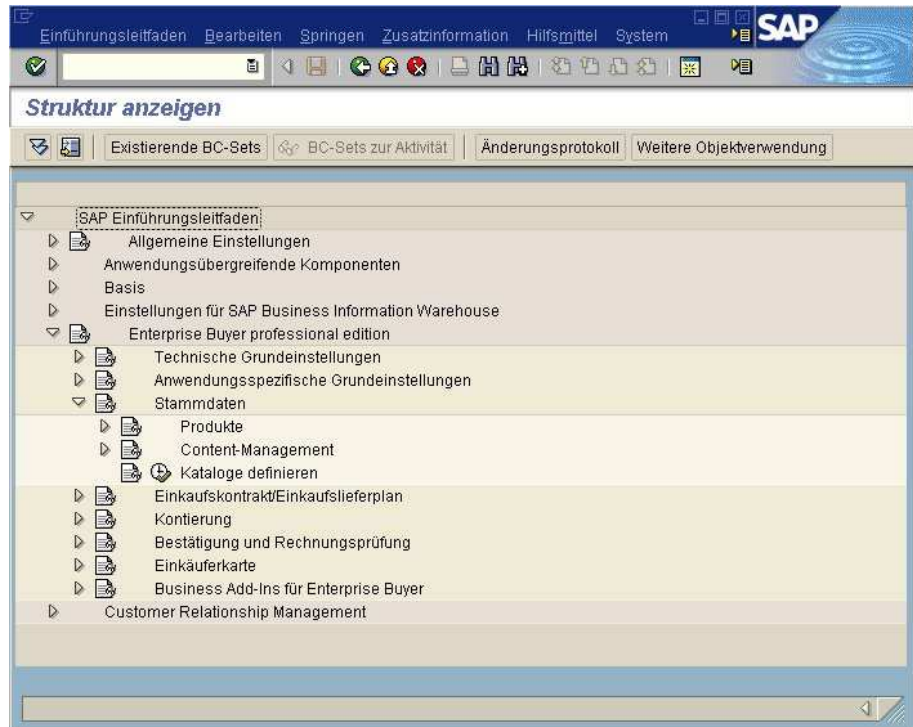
Einführungsleitfaden Bearbeiten Springen Zusatzinformation Hilfsmittel System

SAP

Struktur anzeigen

Existierende BC-Sets | BC-Sets zur Aktivität | Änderungsprotokoll | Weitere Objektverwendung

SAP Einführungsleitfaden
Allgemeine Einstellungen
Anwendungsübergreifende Komponenten
Basis
Einstellungen für SAP Business Information Warehouse
Enterprise Buyer professional edition
Technische Grundeinstellungen
Anwendungsspezifische Grundeinstellungen
Stammdaten
Produkte
Content-Management
Kataloge definieren
Einkaufskontrakt/Einkaufslieferplan
Kontierung
Bestätigung und Rechnungsprüfung
Einkäuferkarte
Business Add-Ins für Enterprise Buyer
Customer Relationship Management